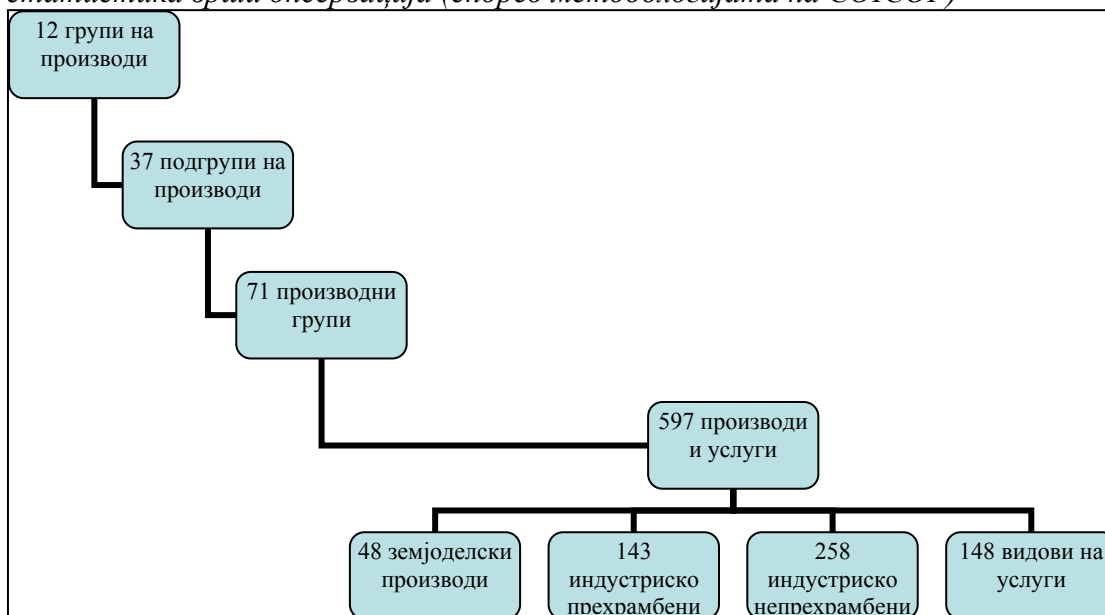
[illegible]

12 групи на производи

37 подгрупи на производи

71 производни групи

597 производи и услуги

48 земјоделски производи

143 индустриско прехрамбени

258 индустриско непрехрамбени

148 видови на услуги